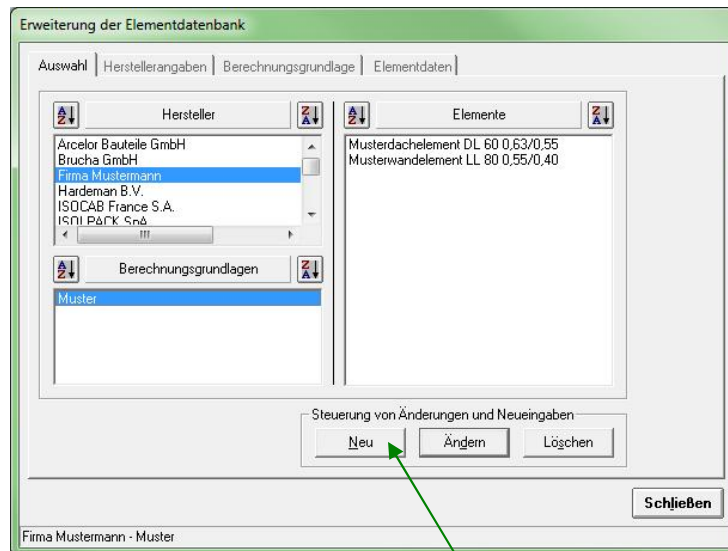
Erweiterung der Elementdatenbank

Auswahl | Herstellerangaben | Berechnungsgrundlage | Elementdaten

Hersteller

Arcelor Bauteile GmbH
Brucha GmbH
Firma Mustermann
Hardeman B.V.
ISOCAB France S.A.
ISOLPACK SpA

Elemente

Musterdachelement DL 60 0,63/0,55
Musterwandelement LL 80 0,55/0,40

Berechnungsgrundlagen

Muster

Steuerung von Änderungen und Neueingaben

Neu
Ändern
Löschen

Schließen

Firma Mustermann - Muster